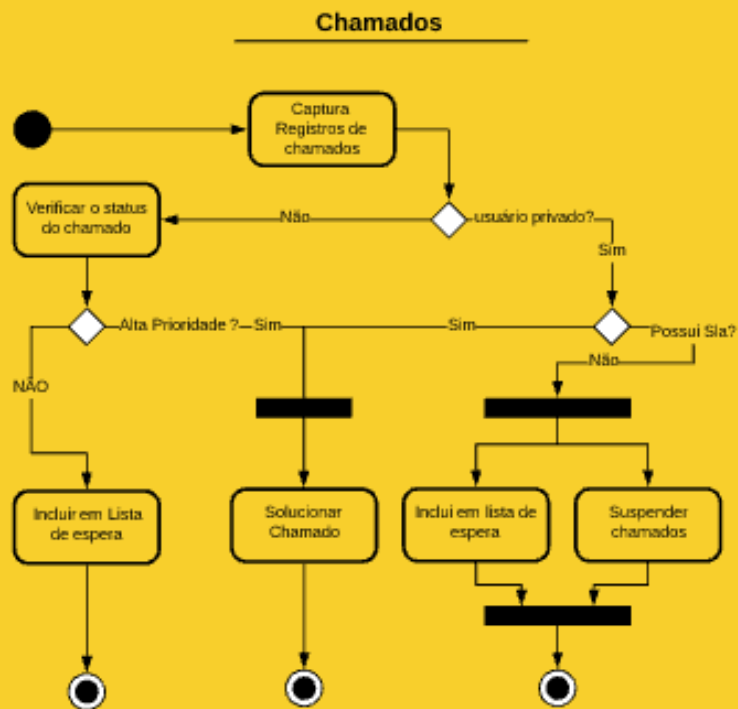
Chamados

Captura Registros de chamados

Verificar o status do chamado

Não

usuário privado?

Sim

Alta Prioridade ?

Sim

Sim

Possui Sla?

Não

NÃO

Incluir em Lista de espera

Solucionar Chamado

Inclui em lista de espera

Suspender chamados